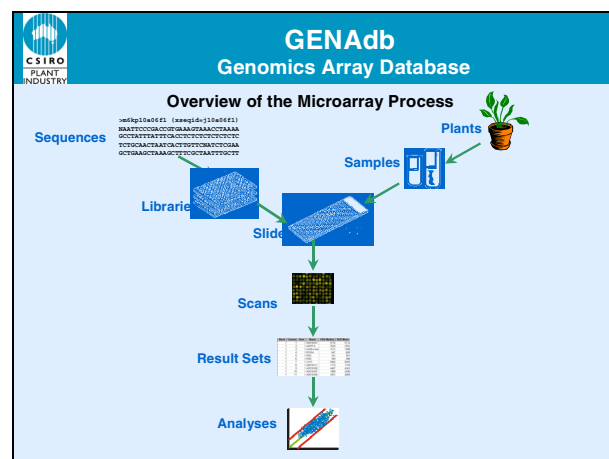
CSIRO
PLANT
INDUSTRY

GENAdb
Genomics Array Database

Overview of the Microarray Process

Sequences

>m6kp10a06f1 (xseqid=j10a06f1)
NAATTCCCGACGTGAAAGTAAACCTAAAA
GCCTATTTATTTCACCTCTCTCTCTCTC
TCTGCAACTAATCACTTGTTCAATCTCGAA
GCTGAAGCTAAAGCTTTCGCTAATTTGCTT

Plants

Samples

Librarie

Slide

Scans

Result Sets

Analyses